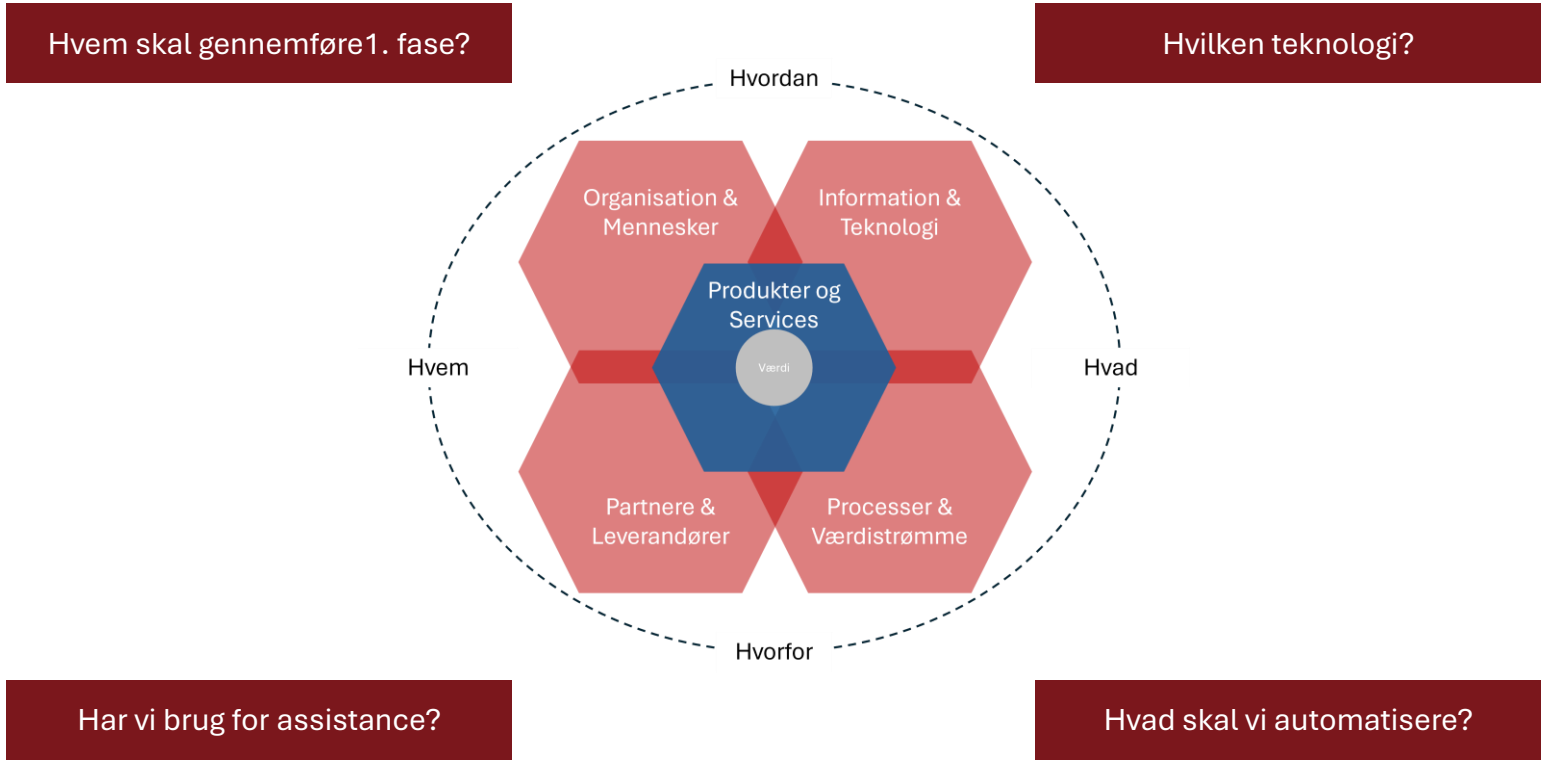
Hvem skal gennemføre1. fase?

Hvilken teknologi?

Hvordan

Organisation & Mennesker

Information & Teknologi

Produkter og Services

Værdi

Hvem

Hvad

Partnere & Leverandører

Processer & Værdistrømme

Hvorfor

Har vi brug for assistance?

Hvad skal vi automatisere?